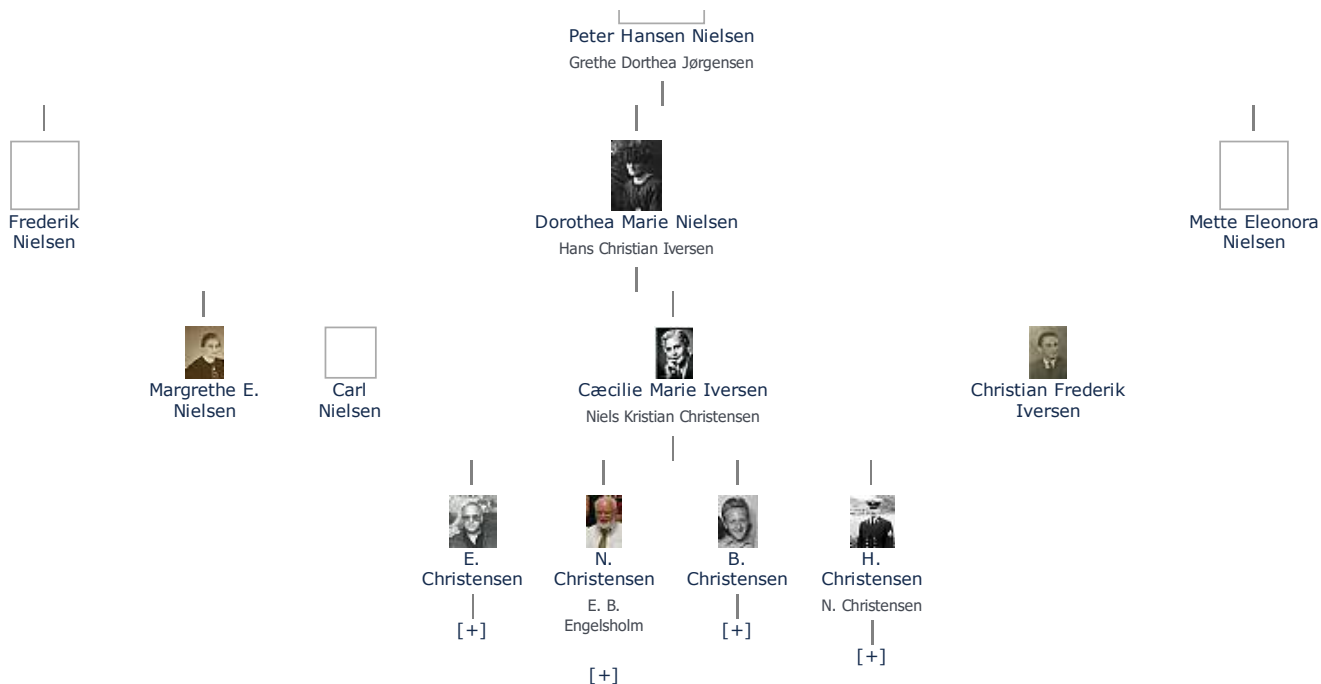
Peter Hansen Nielsen
Grethe Dorthea Jørgensen

Frederik Nielsen

Dorothea Marie Nielsen
Hans Christian Iversen

Mette Eleonora Nielsen

Margrethe E. Nielsen

Carl Nielsen

Cæcilie Marie Iversen
Niels Kristian Christensen

Christian Frederik Iversen

E. Christensen
[+]

N. Christensen
E. B. Engelsholm
[+]

B. Christensen
[+]

H. Christensen
N. Christensen
[+]